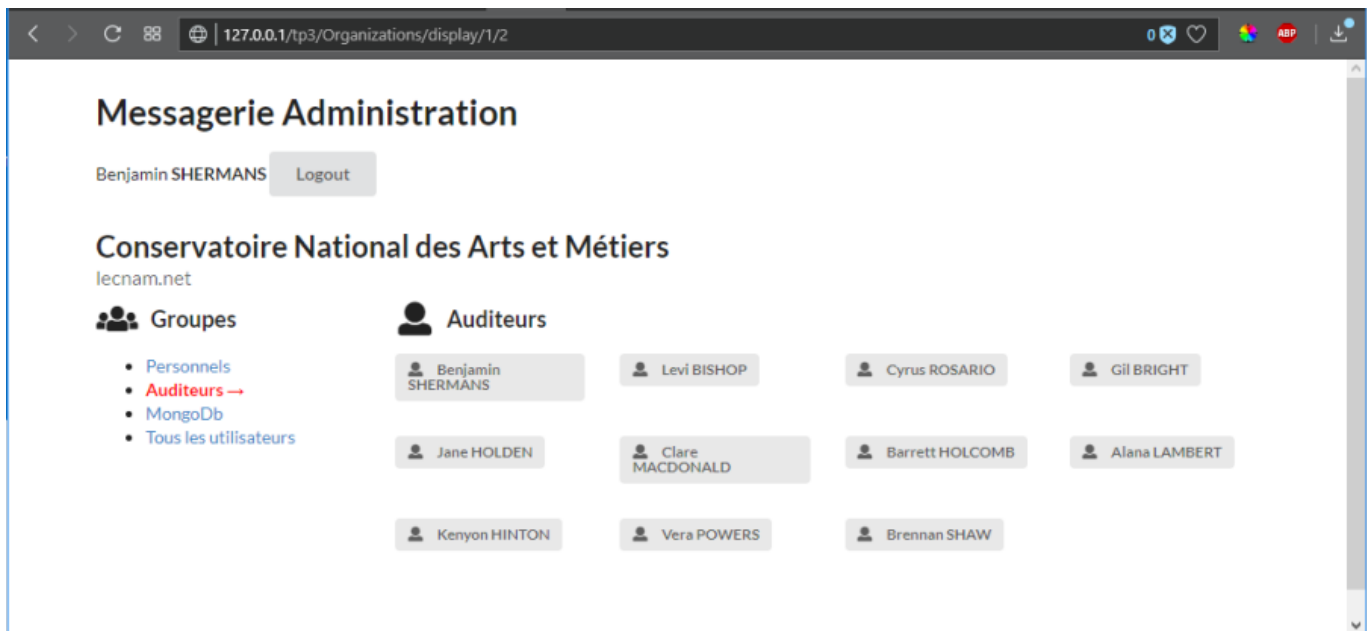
127.0.0.1/tp3/Organizations/display/1/2

0

ABP

Messagerie Administration

Benjamin SHERMANS Logout

Conservatoire National des Arts et Métiers
lecnam.net

Groupes

- Personnels
- Auditeurs →
- MongoDb
- Tous les utilisateurs

Auditeurs

Benjamin SHERMANS
Levi BISHOP
Cyrus ROSARIO
Gil BRIGHT
Jane HOLDEN
Clare MACDONALD
Barrett HOLCOMB
Alana LAMBERT
Kenyon HINTON
Vera POWERS
Brennan SHAW